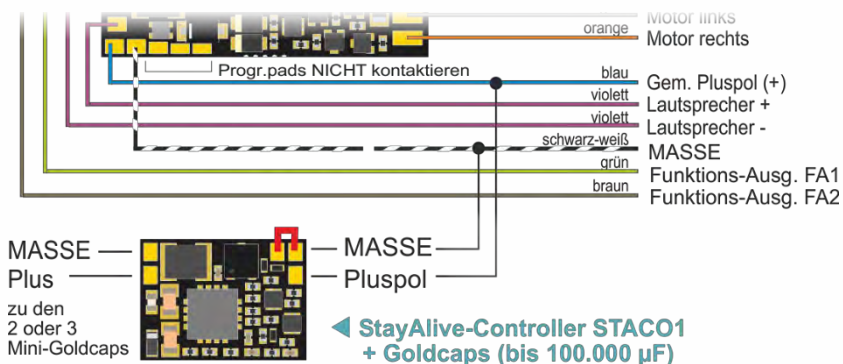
Motor links
orange
Motor rechts
Progr.pads NICHT kontaktieren
blau
Gem. Pluspol (+)
violett
Lautsprecher +
violett
Lautsprecher -
schwarz-weiß
MASSE
grün
Funktions-Ausg. FA1
braun
Funktions-Ausg. FA2

MASSE
Plus
zu den 2 oder 3 Mini-Goldcaps
MASSE
Pluspol
StayAlive-Controller STACO1 + Goldcaps (bis 100.000 µF)